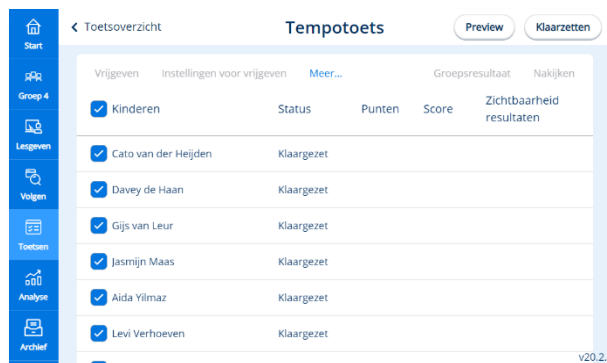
Start

Groep 4

Lesgeven

Volgen

Toetsen

Analyse

Archief

< Toetsoverzicht

Tempotoets

Preview

Klaarzetten

Vrijgeven Instellingen voor vrijgeven Meer... Groepsresultaat Nakijken

| Kinderen | Status | Punten | Score | Zichtbaarheid resultaten |
|---|---|---|---|---|
| Cato van der Heijden | Klaargezet | | | |
| Davey de Haan | Klaargezet | | | |
| Gijs van Leur | Klaargezet | | | |
| Jasmijn Maas | Klaargezet | | | |
| Aida Yilmaz | Klaargezet | | | |
| Levi Verhoeven | Klaargezet | | | |

v20.2.